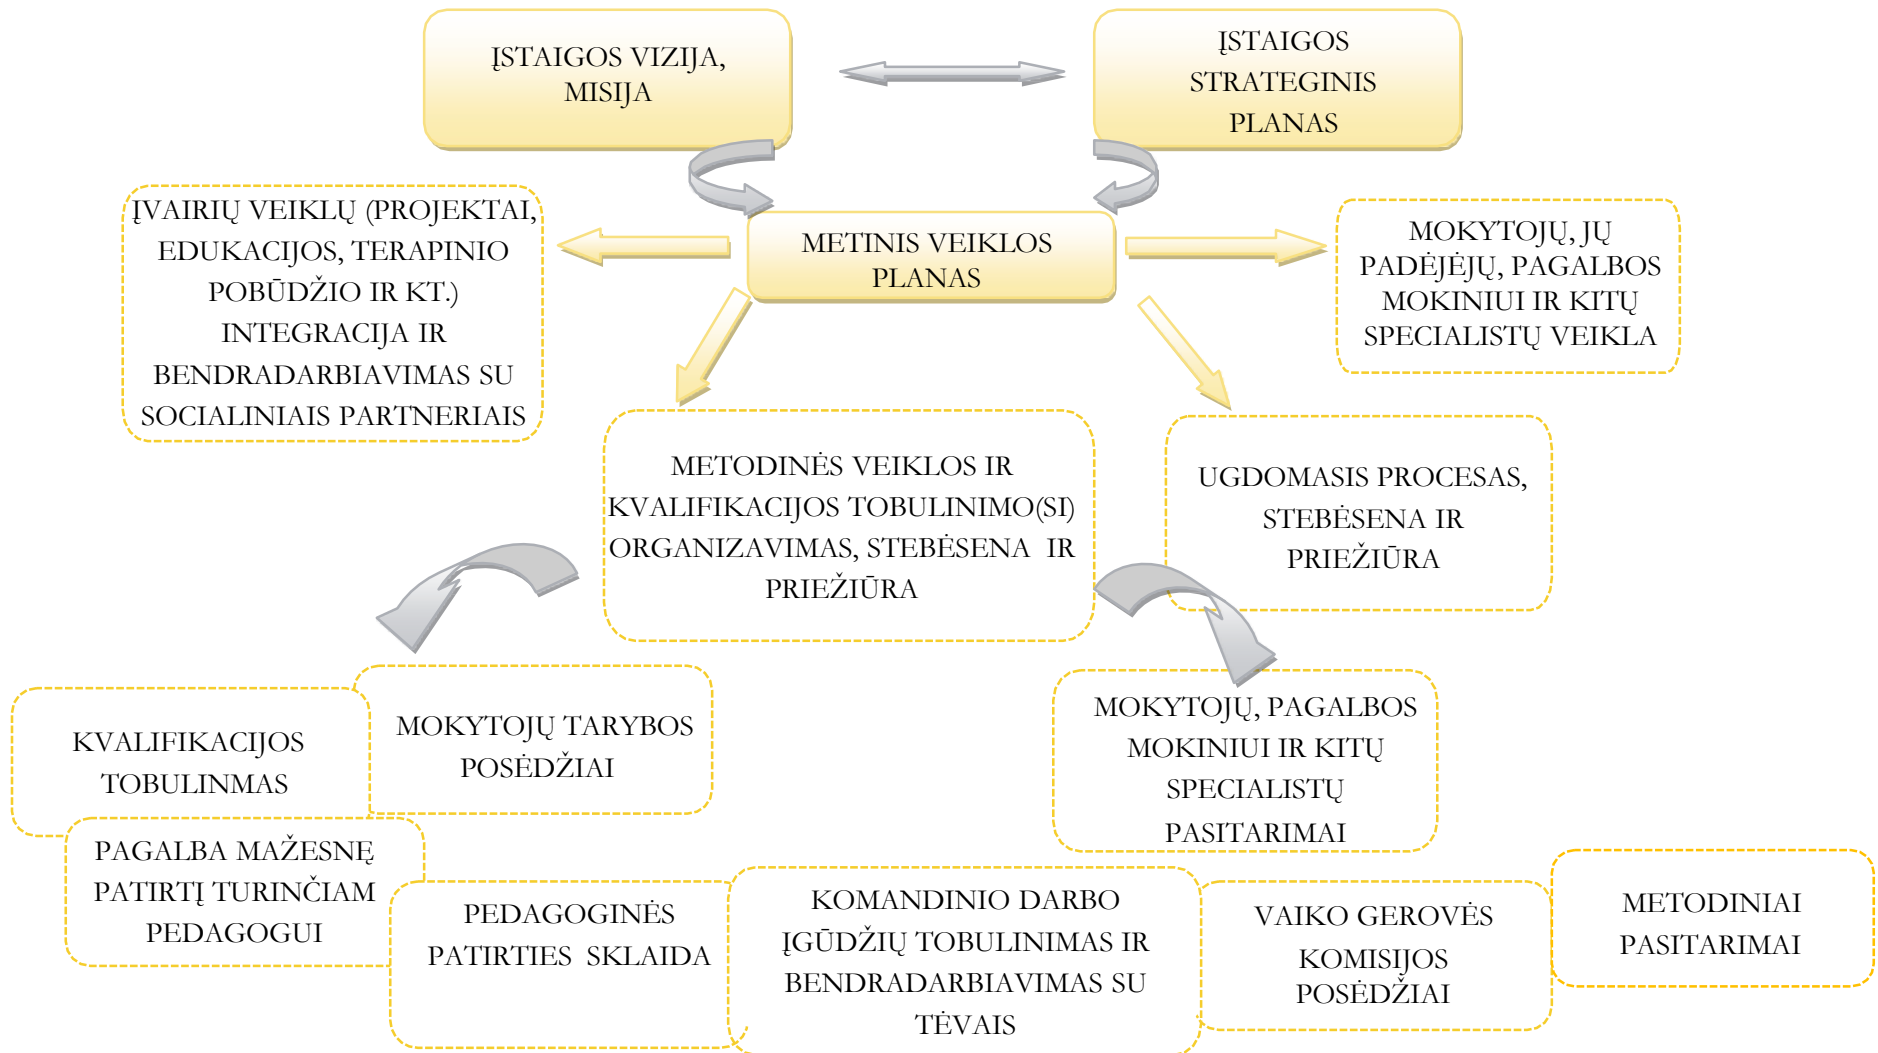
ĮSTAIGOS VIZIJA, MISIJA

ĮSTAIGOS STRATEGINIS PLANAS

ĮVAIRIŲ VEIKLŲ (PROJEKTAI, EDUKACIJOS, TERAPINIO POBŪDŽIO IR KT.) INTEGRACIJA IR BENDRADARBIAVIMAS SU SOCIALINIAIS PARTNERIAIS

METINIS VEIKLOS PLANAS

MOKYTOJŲ, JŲ PADĖJĖJŲ, PAGALBOS MOKINIUI IR KITŲ SPECIALISTŲ VEIKLA

METODINĖS VEIKLOS IR KVALIFIKACIJOS TOBULINIMO(SI) ORGANIZAVIMAS, STEBĖSENA IR PRIEŽIŪRA

UGDOMASIS PROCESAS, STEBĖSENA IR PRIEŽIŪRA

KVALIFIKACIJOS TOBULINMAS

MOKYTOJŲ TARYBOS POSĖDŽIAI

MOKYTOJŲ, PAGALBOS MOKINIUI IR KITŲ SPECIALISTŲ PASITARIMAI

PAGALBA MAŽESNĘ PATIRTĮ TURINČIAM PEDAGOGUI

PEDAGOGINĖS PATIRTIES SKLAIDA

KOMANDINIO DARBO ĮGŪDŽIŲ TOBULINIMAS IR BENDRADARBIAVIMAS SU TĖVAIS

VAIKO GEROVĖS KOMISIJOS POSĖDŽIAI

METODINIAI PASITARIMAI